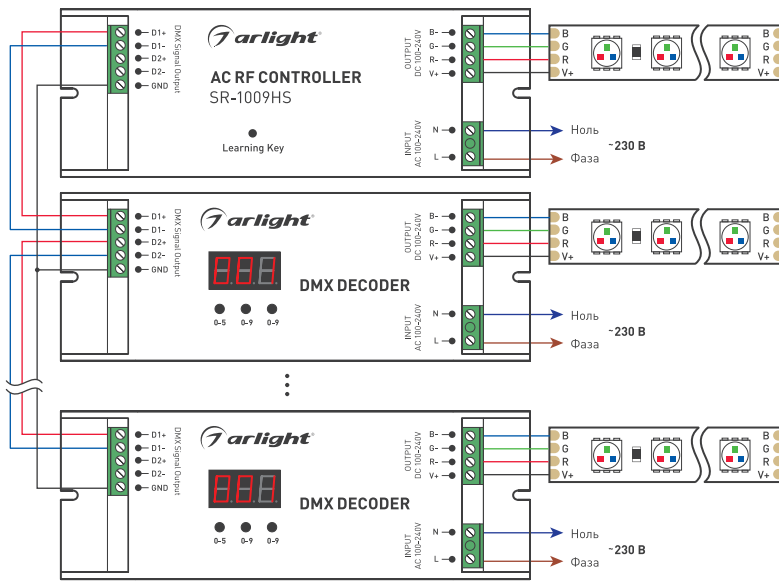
D1+
D1-
D2+
D2-
GND
DMX Signal Output

arlight

AC RF CONTROLLER
SR-1009HS

Learning Key

OUTPUT DC 100-240V
B-
G-
R-
V+

INPUT AC 100-240V
N
L

B
G
R
V+

B
G
R
V+

Ноль
~230 В
Фаза

D1+
D1-
D2+
D2-
GND
DMX Signal Output

arlight

0-5 0-9 0-9

DMX DECODER

OUTPUT DC 100-240V
B-
G-
R-
V+

INPUT AC 100-240V
N
L

B
G
R
V+

B
G
R
V+

Ноль
~230 В
Фаза

D1+
D1-
D2+
D2-
GND
DMX Signal Output

arlight

0-5 0-9 0-9

DMX DECODER

OUTPUT DC 100-240V
B-
G-
R-
V+

INPUT AC 100-240V
N
L

B
G
R
V+

B
G
R
V+

Ноль
~230 В
Фаза